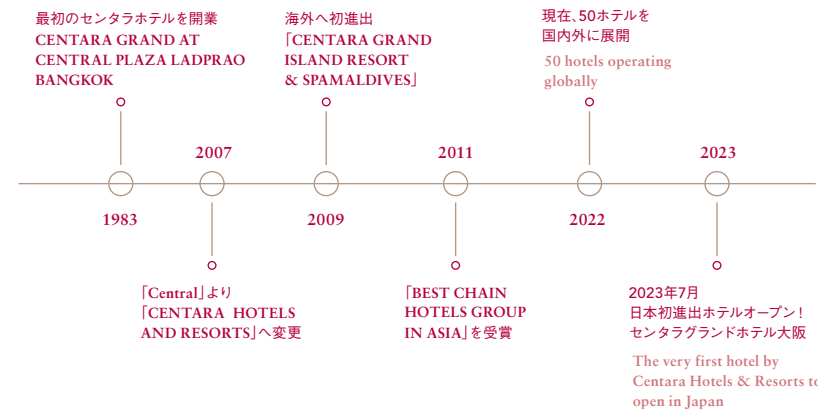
最初のセンタラホテルを開業
CENTARA GRAND AT CENTRAL PLAZA LADPRAO BANGKOK

海外へ初進出
「CENTARA GRAND ISLAND RESORT & SPAMALDIVES」

現在、50ホテルを
国内外に展開
50 hotels operating globally

2007

2011

2023

1983

2009

2022

「Central」より
「CENTARA HOTELS AND RESORTS」へ変更

「BEST CHAIN HOTELS GROUP IN ASIA」を受賞

2023年7月
日本初進出ホテルオープン！
センタラグランドホテル大阪
The very first hotel by Centara Hotels & Resorts to open in Japan